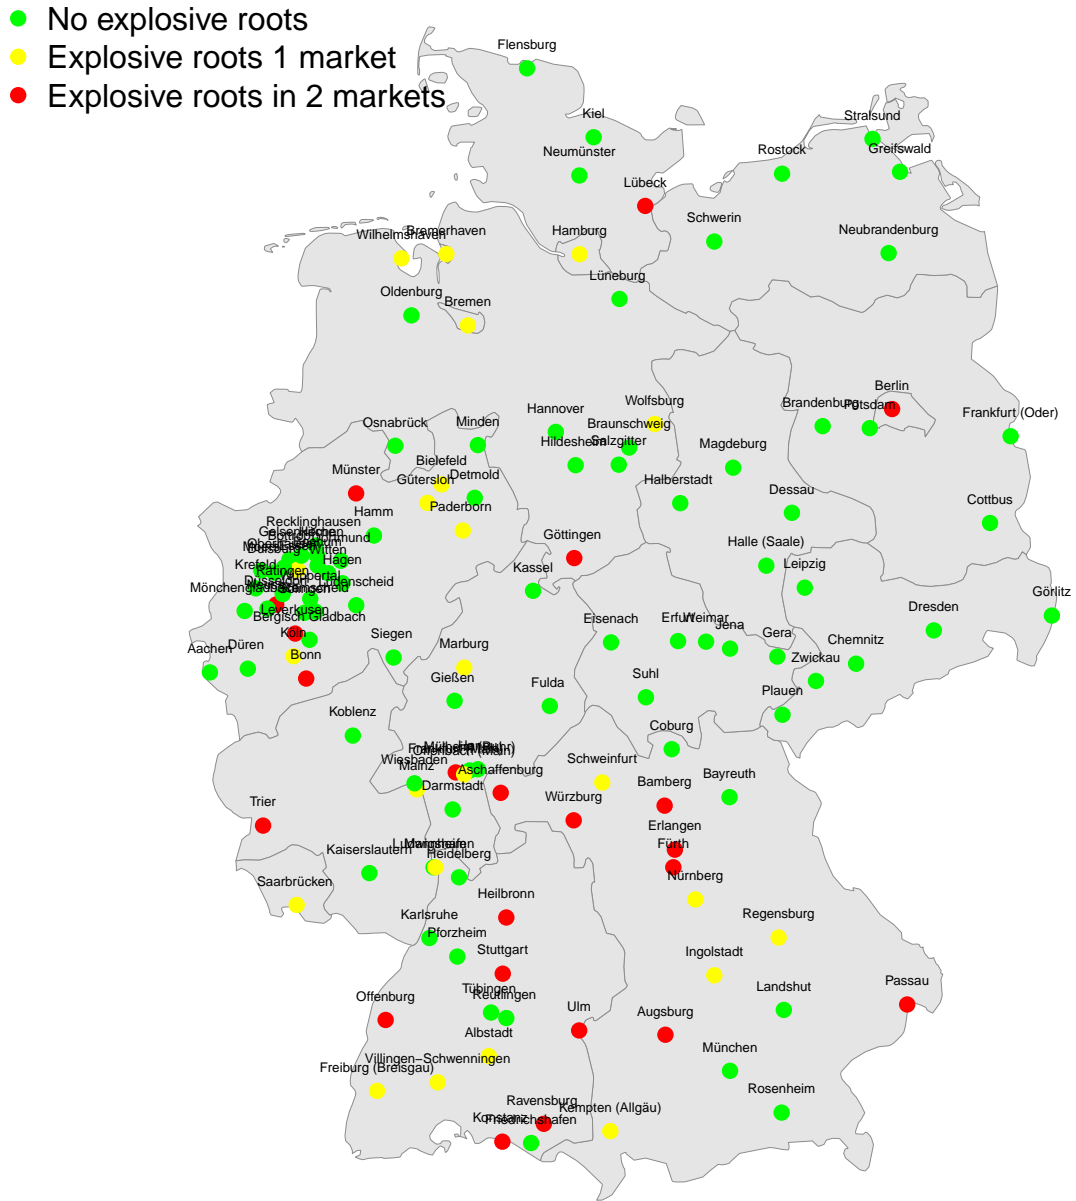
No explosive roots
Explosive roots 1 market
Explosive roots in 2 markets

Flensburg
Kiel
Neumünster
Stralsund
Greifswald
Rostock
Lübeck
Schwerin
Neubrandenburg
Wilhelmshaven
Bremerhaven
Hamburg
Lüneburg
Oldenburg
Bremen
Berlin
Wolfsburg
Hannover
Braunschweig
Brandenburg
Potsdam
Frankfurt (Oder)
Osnabrück
Minden
Hildesheim
Salzgitter
Magdeburg
Bielefeld
Münster
Gütersloh
Detmold
Halberstadt
Dessau
Cottbus
Hamm
Paderborn
Recklinghausen
Gelsenkirchen
Bottrop
Dortmund
Oberhausen
Duisburg
Witten
Hagen
Krefeld
Ratingen
Wuppertal
Düsseldorf
Lüdenscheid
Mönchengladbach
Solingen
Leverkusen
Bergisch Gladbach
Göttingen
Halle (Saale)
Kassel
Leipzig
Köln
Siegen
Eisenach
Erfurt
Weimar
Jena
Gera
Dresden
Görlitz
Aachen
Düren
Bonn
Marburg
Chemnitz
Zwickau
Gießen
Fulda
Suhl
Plauen
Koblenz
Coburg
Frankfurt (Main)
Offenbach (Main)
Hanau
Wiesbaden
Mainz
Aschaffenburg
Schweinfurt
Bayreuth
Darmstadt
Bamberg
Trier
Würzburg
Erlangen
Fürth
Ludwigshafen
Mannheim
Kaiserslautern
Heidelberg
Nürnberg
Saarbrücken
Heilbronn
Karlsruhe
Regensburg
Pforzheim
Stuttgart
Ingolstadt
Passau
Landshut
Tübingen
Reutlingen
Offenburg
Ulm
Augsburg
Albstadt
München
Villingen−Schwenningen
Freiburg (Breisgau)
Rosenheim
Ravensburg
Kempten (Allgäu)
Konstanz
Friedrichshafen